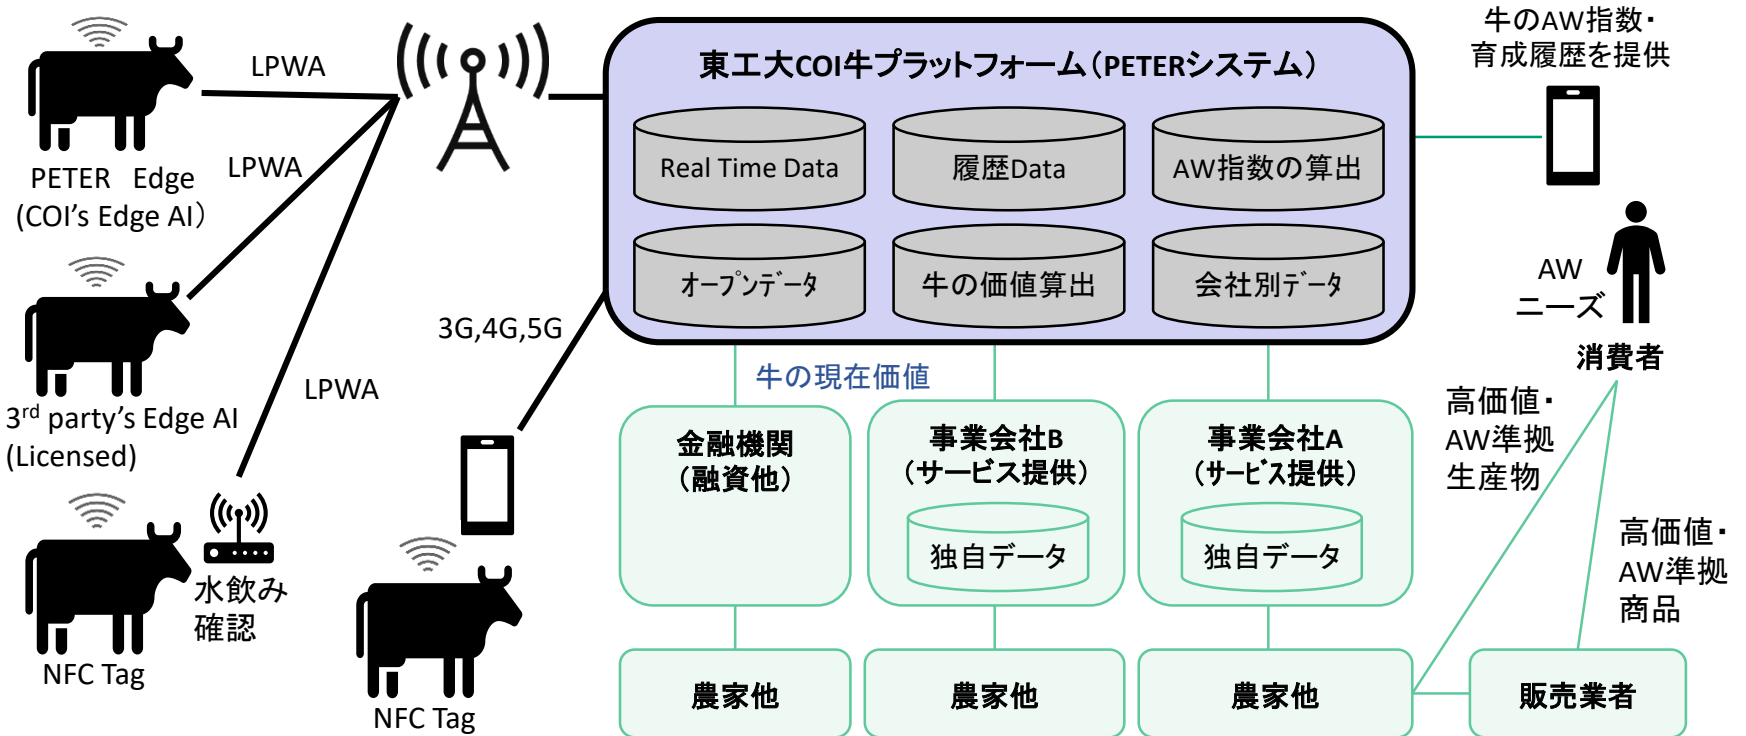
LPWA

PETER Edge
(COI's Edge AI)

LPWA

3$^{rd}$ party's Edge AI
(Licensed)

LPWA

NFC Tag

水飲み
確認

3G,4G,5G

NFC Tag

東工大COI牛プラットフォーム(PETERシステム)

Real Time Data

履歴Data

AW指数の算出

オープンデータ

牛の価値算出

会社別データ

牛のAW指数・
育成履歴を提供

AW
ニーズ

消費者

牛の現在価値

金融機関
(融資他)

事業会社B
(サービス提供)

独自データ

事業会社A
(サービス提供)

独自データ

高価値・
AW準拠
生産物

高価値・
AW準拠
商品

農家他

農家他

農家他

販売業者